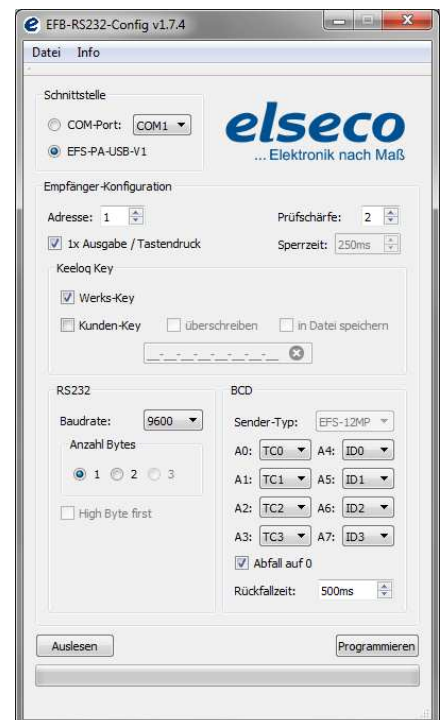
EFB-RS232-Config v1.7.4

Datei Info

Schnittstelle

COM-Port: COM1

EFS-PA-USB-V1

elseco
... Elektronik nach Maß

Empfänger-Konfiguration

Adresse: 1

Prüfschärfe: 2

1x Ausgabe / Tastendruck

Sperrzeit: 250ms

Keeloq Key

Werks-Key

Kunden-Key

überschreiben

in Datei speichern

RS232

Baudrate: 9600

Anzahl Bytes

1 2 3

High Byte first

BCD

Sender-Typ: EFS-12MP

A0: TC0 A4: ID0

A1: TC1 A5: ID1

A2: TC2 A6: ID2

A3: TC3 A7: ID3

Abfall auf 0

Rückfallzeit: 500ms

Auslesen

Programmieren